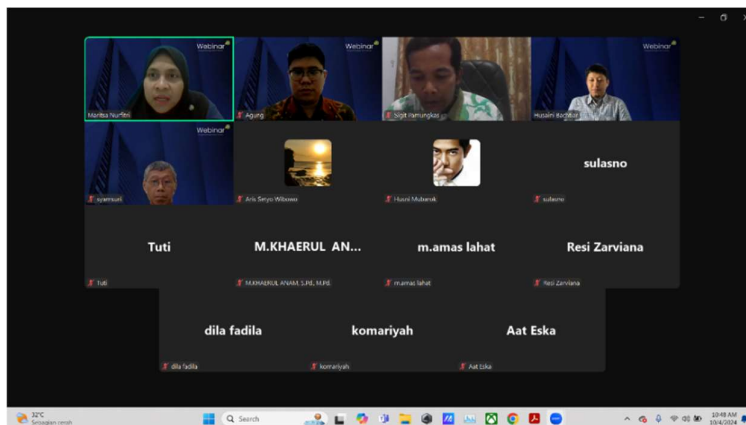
Webinar
Marlisa Nurfitri
Webinar
Agung
Sigit Pamungkas
Webinar
Husaini Bachtiar
Webinar
syamsuri
Aris Setyo Wibowo
Husni Mubarok
sulasno
sulasno
Tuti
Tuti
M.KHAERUL AN...
M.KHAERUL ANAM, S.Pd., M.Pd.
m.amas lahat
m.amas lahat
Resi Zarviana
Resi Zarviana
dila fadila
dila fadila
komariyah
komariyah
Aat Eska
Aat Eska
32°C
Sebagian cerah
Search
10:48 AM
10/4/2024